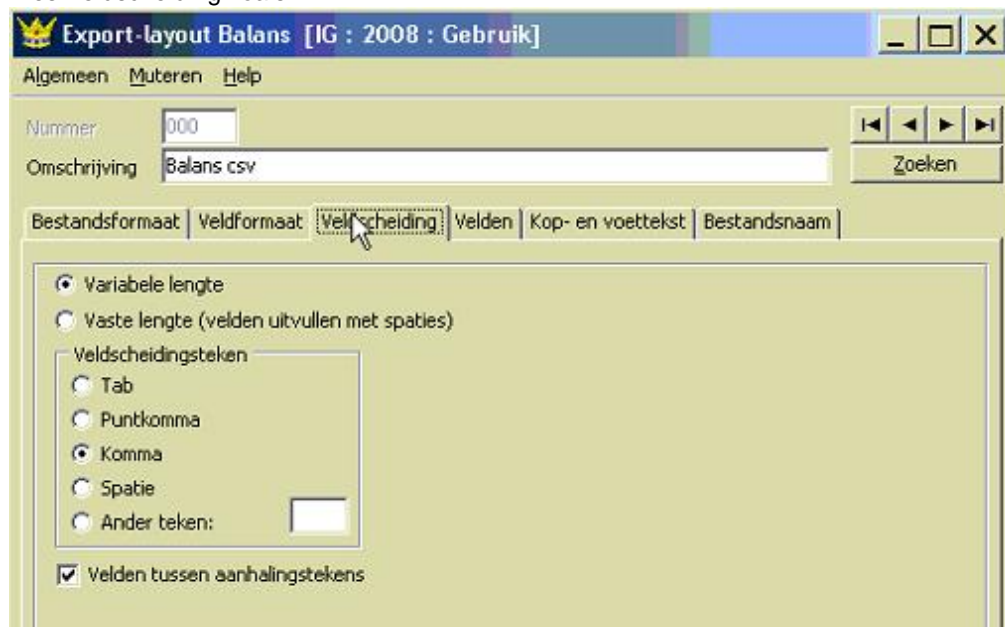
Export-layout Balans [IG : 2008 : Gebruik]

Algemeen Muteren Help

Nummer 000

Omschrijving Balans csv

Zoeken

Bestandsformaat | Veldformaat | Veldscheiding | Velden | Kop- en voettekst | Bestandsnaam

Variabele lengte

Vaste lengte (velden uitvullen met spaties)

Veldscheidingsteken

Tab

Puntkomma

Komma

Spatie

Ander teken:

Velden tussen aanhalingstekens